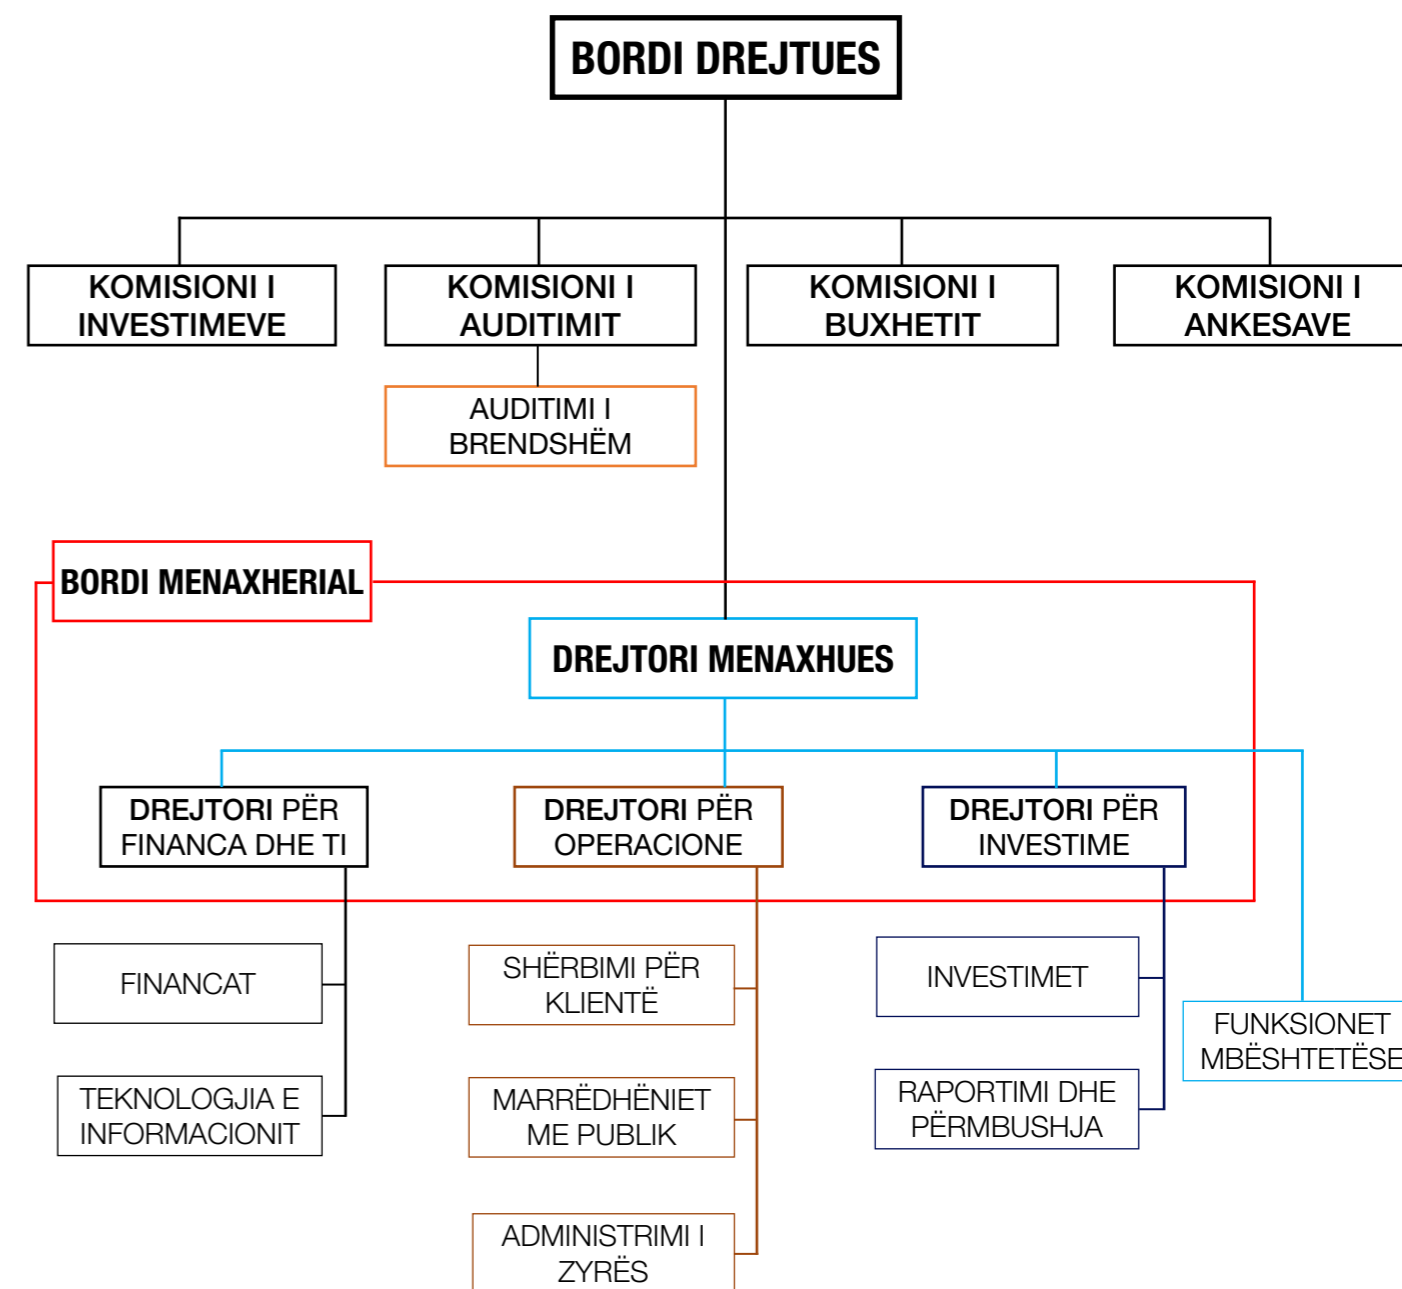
BORDI DREJTUES

KOMISIONI I INVESTIMEVE

KOMISIONI I AUDITIMIT

AUDITIMI I BRENDSHËM

KOMISIONI I BUXHETIT

KOMISIONI I ANKESAVE

BORDI MENAXHERIAL

DREJTORI MENAXHUES

DREJTORI PËR FINANCA DHE TI

DREJTORI PËR OPERACIONE

DREJTORI PËR INVESTIME

FINANCAT

TEKNOLOGJIA E INFORMACIONIT

SHËRBIMI PËR KLIENTË

MARRËDHËNIET ME PUBLIK

ADMINISTRIMI I ZYRËS

INVESTIMET

RAPORTIMI DHE PËRMBUSHJA

FUNKSIONET MBËSHTETËSE